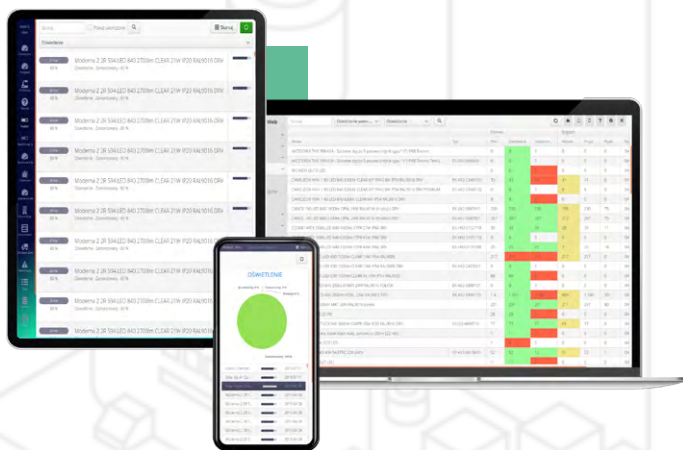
Szukaj

Pokaż ukończone

Skanuj

Oświetlenie

Moderna 2 2R 594LED 840 2700lm CLEAR 21W IP20 RAL9016 DRV

Oświetlenie

Moderna 2 2R 594LED 840 2700lm CLEAR 21W IP20 RAL9016 DRV

Moderna 2 2R 594LED 840 2700lm CLEAR 21W IP20 RAL9016 DRV

Moderna 2 2R 594LED 840 2700lm CLEAR 21W IP20 RAL9016 DRV

Moderna 2 2R 594LED 840 2700lm CLEAR 21W IP20 RAL9016 DRV

Moderna 2 2R 594LED 840 2700lm CLEAR 21W IP20 RAL9016 DRV

Moderna 2 2R 594LED 840 2700lm CLEAR 21W IP20 RAL9016 DRV

Moderna 2 2R 594LED 840 2700lm CLEAR 21W IP20 RAL9016 DRV

Moderna 2 2R 594LED 840 2700lm CLEAR 21W IP20 RAL9016 DRV

Moderna 2 2R 594LED 840 2700lm CLEAR 21W IP20 RAL9016 DRV

OŚWIETLENIE

Oświetlenie